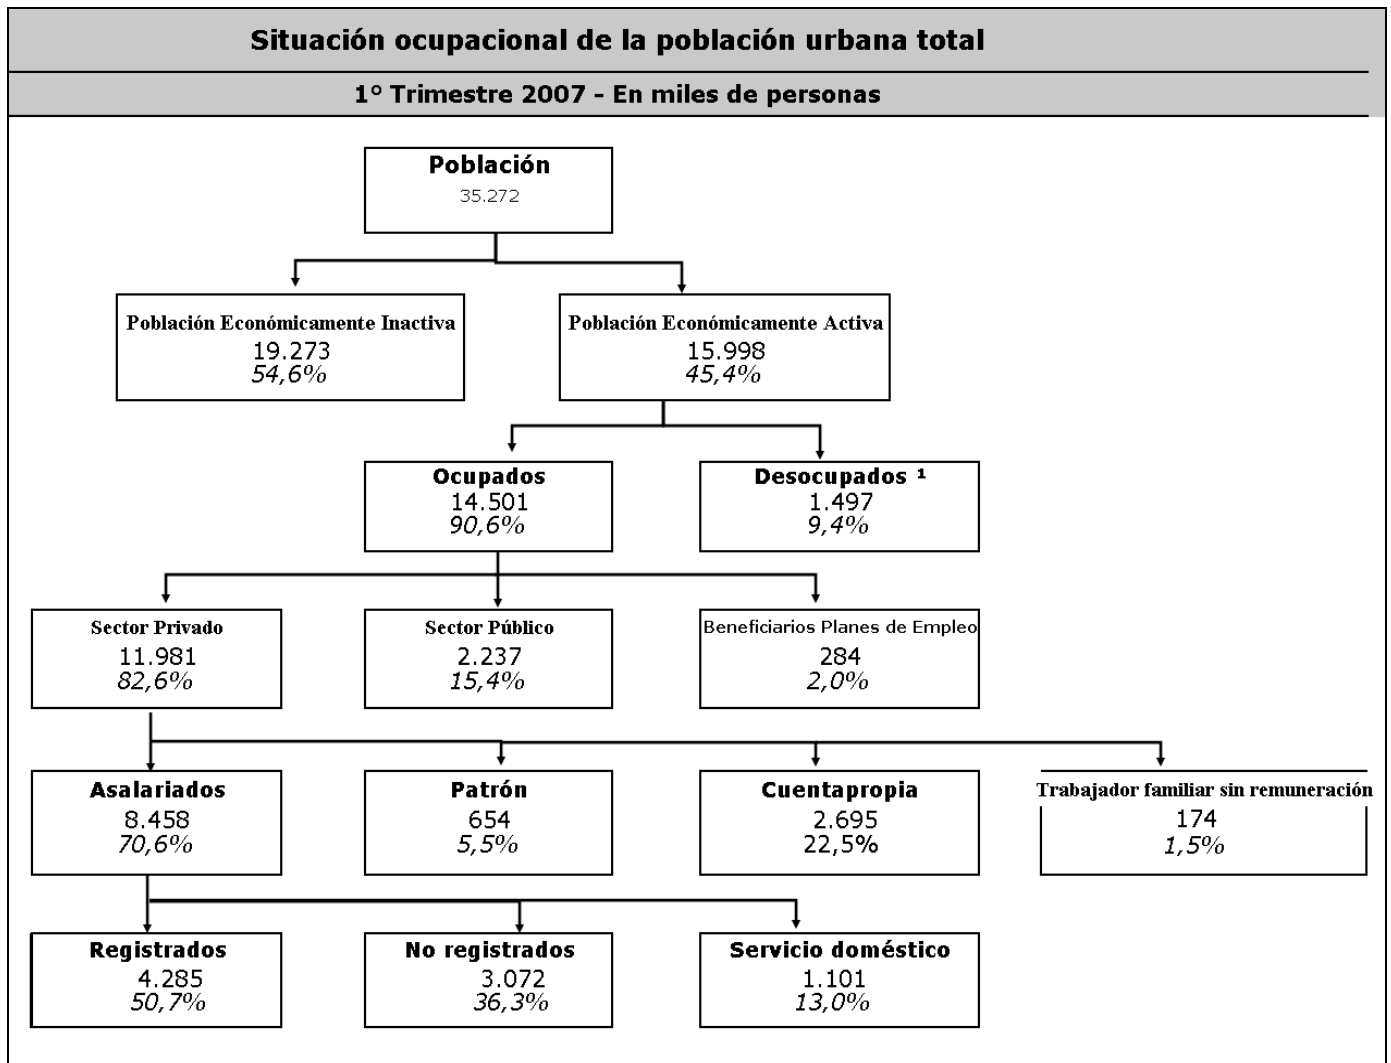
Situación ocupacional de la población urbana total

1° Trimestre 2007 - En miles de personas

Población
35.272

Población Económicamente Inactiva
19.273
54,6%

Población Económicamente Activa
15.998
45,4%

Ocupados
14.501
90,6%

Desocupados ¹
1.497
9,4%

Sector Privado
11.981
82,6%

Sector Público
2.237
15,4%

Beneficiarios Planes de Empleo
284
2,0%

Asalariados
8.458
70,6%

Patrón
654
5,5%

Cuentapropia
2.695
22,5%

Trabajador familiar sin remuneración
174
1,5%

Registrados
4.285
50,7%

No registrados
3.072
36,3%

Servicio doméstico
1.101
13,0%